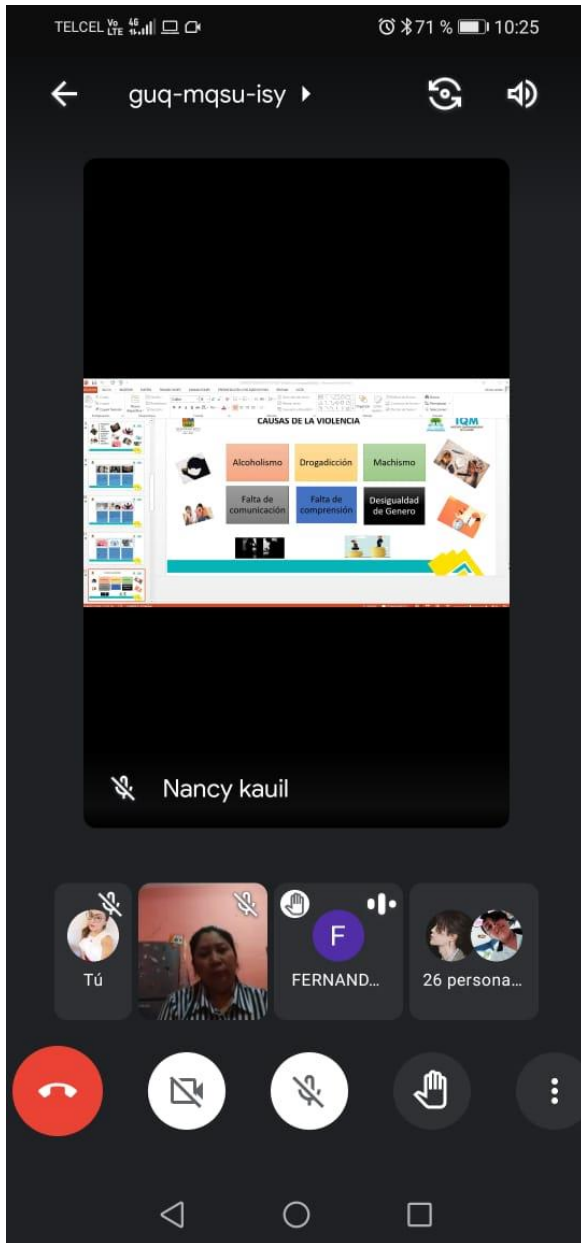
TELCEL 4G 71 % 10:25

guq-mqsu-isy

CAUSAS DE LA VIOLENCIA

IQM

Alcoholismo

Drogadicción

Machismo

Falta de comunicación

Falta de comprensión

Desigualdad de Genero

Nancy kauil

Tú

F

FERNAND...

26 persona...